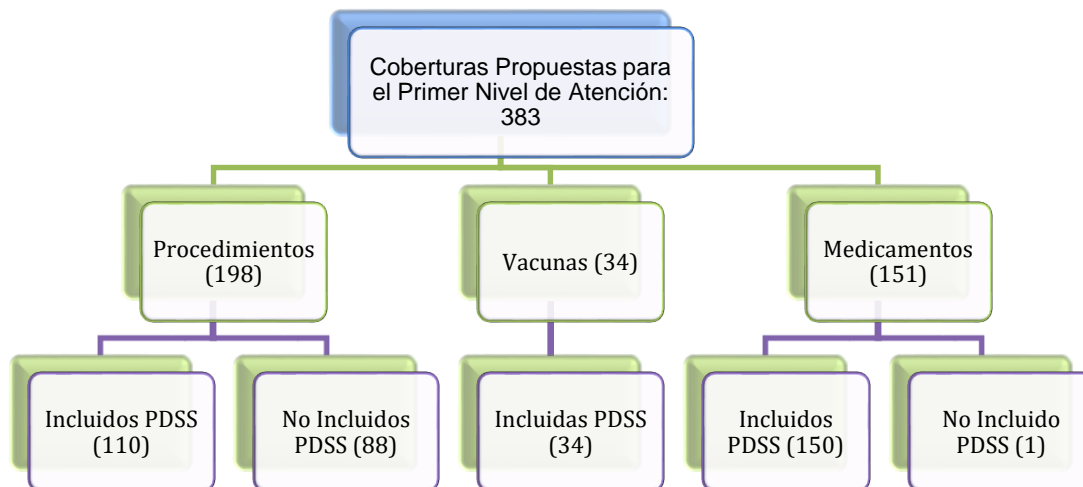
Coberturas Propuestas para el Primer Nivel de Atención: 383

Procedimientos (198)

Vacunas (34)

Medicamentos (151)

Incluidos PDSS (110)

No Incluidos PDSS (88)

Incluidas PDSS (34)

Incluidos PDSS (150)

No Incluido PDSS (1)